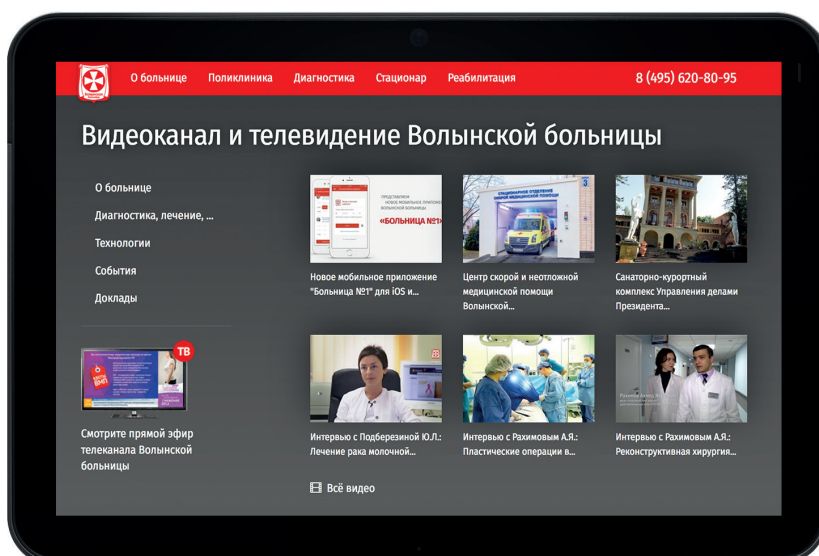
О больнице Поликлиника Диагностика Стационар Реабилитация 8 (495) 620-80-95

Видеоканал и телевидение Волынской больницы

О больнице
Диагностика, лечение, ...
Технологии
События
Доклады

ТВ

Смотрите прямой эфир телеканала Волынской больницы

ПРЕДСТАВЛЯЕМ НОВОЕ МОБИЛЬНОЕ ПРИЛОЖЕНИЕ ВОЛЫНСКОЙ БОЛЬНИЦЫ «БОЛЬНИЦА №1»

Новое мобильное приложение "Больница №1" для iOS и...

СТАЦИОНАРНОЕ ОТДЕЛЕНИЕ СКОРОЙ МЕДИЦИНСКОЙ ПОМОЩИ

Центр скорой и неотложной медицинской помощи Волынской...

Санаторно-курортный комплекс Управления делами Президента...

Интервью с Подберезиной Ю.Л.: Лечение рака молочной...

Интервью с Рахимовым А.Я.: Пластические операции в...

Интервью с Рахимовым А.Я.: Реконструктивная хирургия...

Всё видео